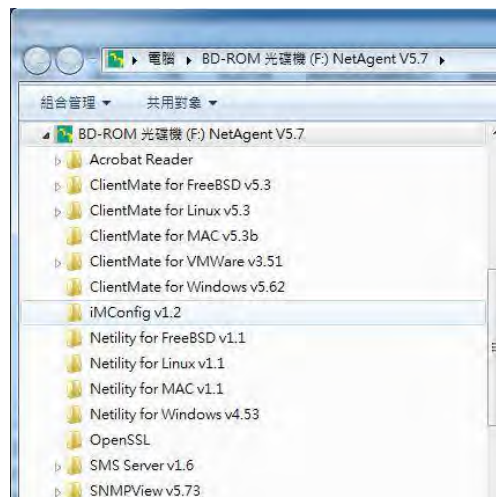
▸ 電腦 ▸ BD-ROM 光碟機 (F:) NetAgent V5.7 ▸

組合管理 ▾ 共用對象 ▾

BD-ROM 光碟機 (F:) NetAgent V5.7
Acrobat Reader
ClientMate for FreeBSD v5.3
ClientMate for Linux v5.3
ClientMate for MAC v5.3b
ClientMate for VMWare v3.51
ClientMate for Windows v5.62
iMConfig v1.2
Netility for FreeBSD v1.1
Netility for Linux v1.1
Netility for MAC v1.1
Netility for Windows v4.53
OpenSSL
SMS Server v1.6
SNMPView v5.73